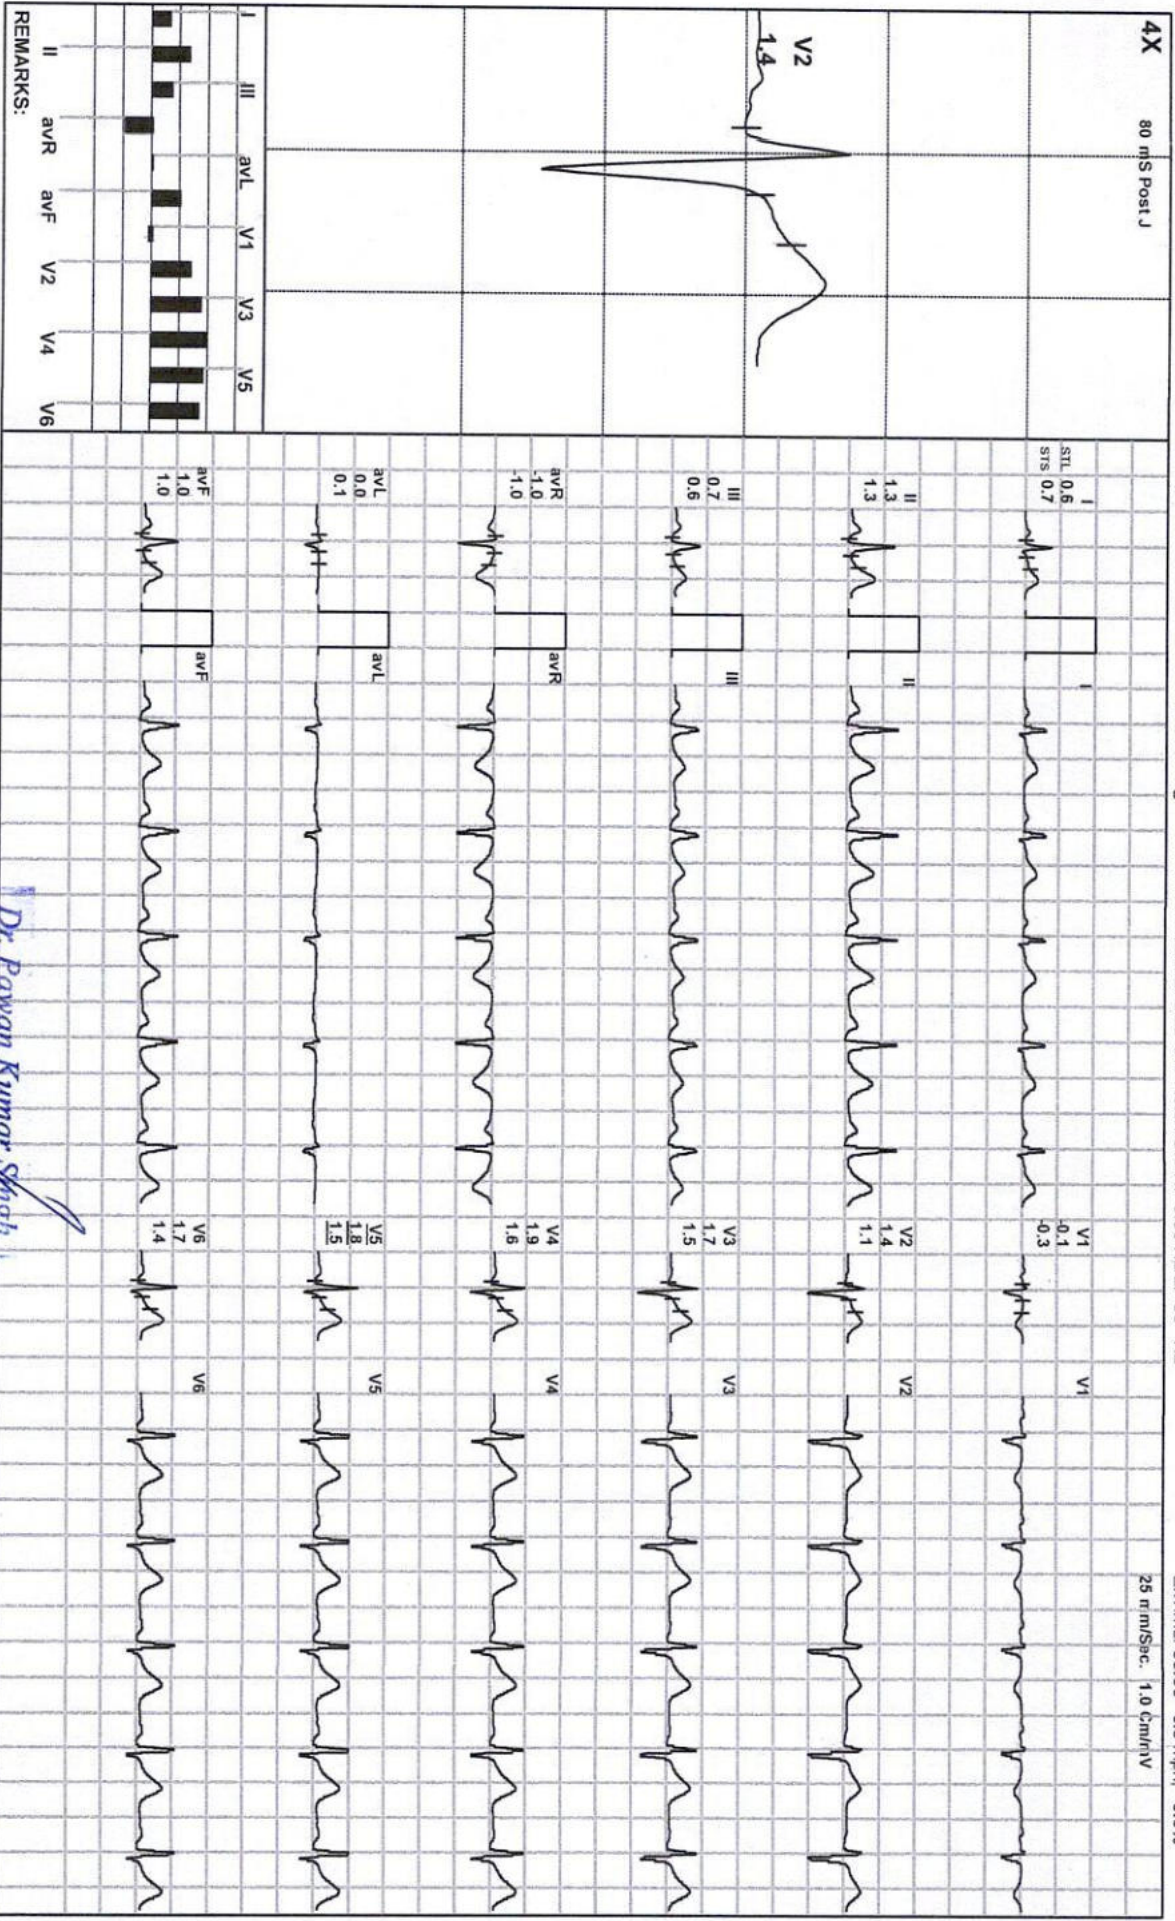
4X
80 mS Post J

V2
1.4

I III avL V1 V3 V5
II avR avF V2 V4 V6
REMARKS:

I
STL 0.6
STS 0.7

II
1.3
1.3

III
0.7
0.6

avR
-1.0
-1.0

avL
0.0
0.1

avF
1.0
1.0

I
II
III
avR
avL
avF

V1
-0.1
-0.3

V2
1.4
1.1

V3
1.7
1.5

V4
1.9
1.6

V5
1.8
1.5

V6
1.7
1.4

V1
V2
V3
V4
V5
V6

25 mm/Sec. 1.0 Cm/mV

Dr. Pawan Kumar Shah